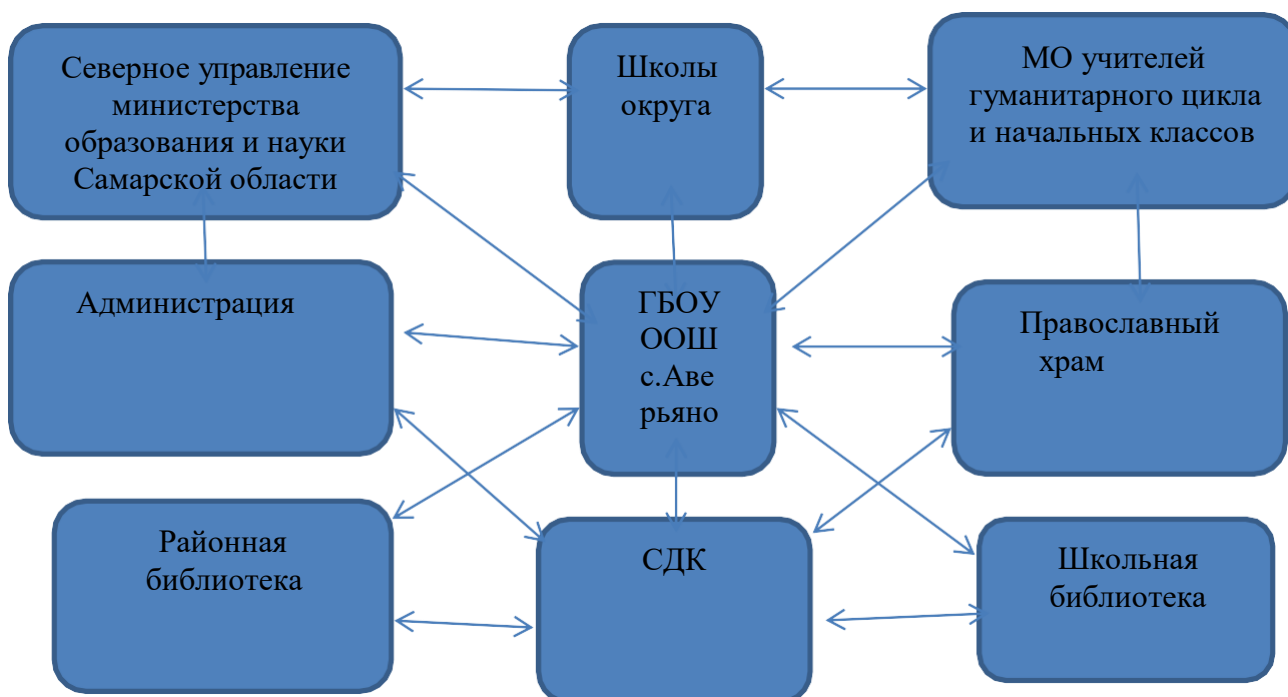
Северное управление министерства образования и науки Самарской области

Школы округа

МО учителей гуманитарного цикла и начальных классов

Администрация

ГБОУ ООШ с.Аве рьяно

Православный храм

Районная библиотека

СДК

Школьная библиотека